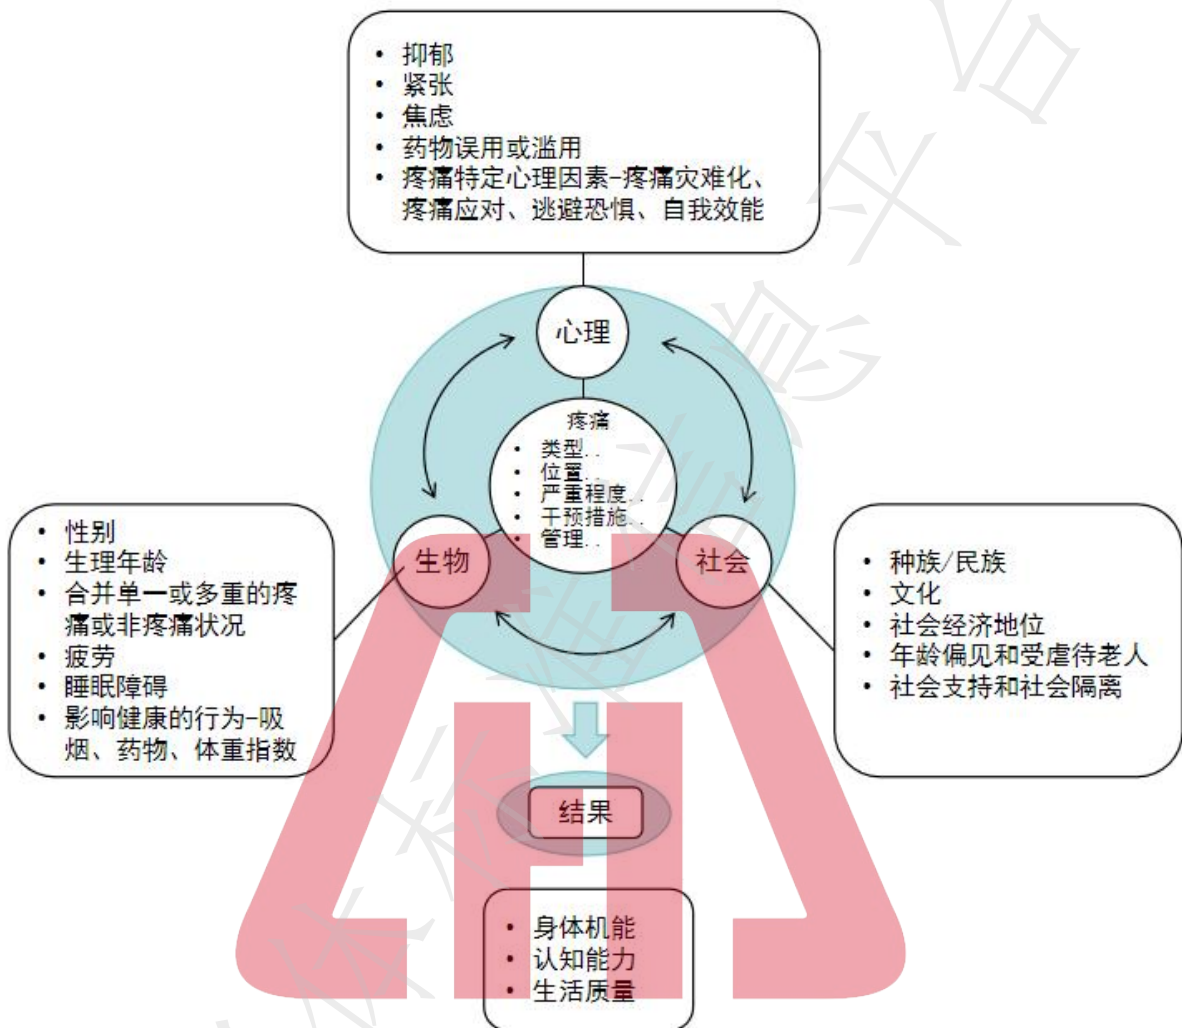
• 抑郁
• 紧张
• 焦虑
• 药物误用或滥用
• 疼痛特定心理因素–疼痛灾难化、疼痛应对、逃避恐惧、自我效能

心理

疼痛
• 类型..
• 位置..
• 严重程度..
• 干预措施..
• 管理..

生物

社会

• 性别
• 生理年龄
• 合并单一或多重的疼痛或非疼痛状况
• 疲劳
• 睡眠障碍
• 影响健康的行为–吸烟、药物、体重指数

• 种族/民族
• 文化
• 社会经济地位
• 年龄偏见和受虐待老人
• 社会支持和社会隔离

结果

• 身体机能
• 认知能力
• 生活质量